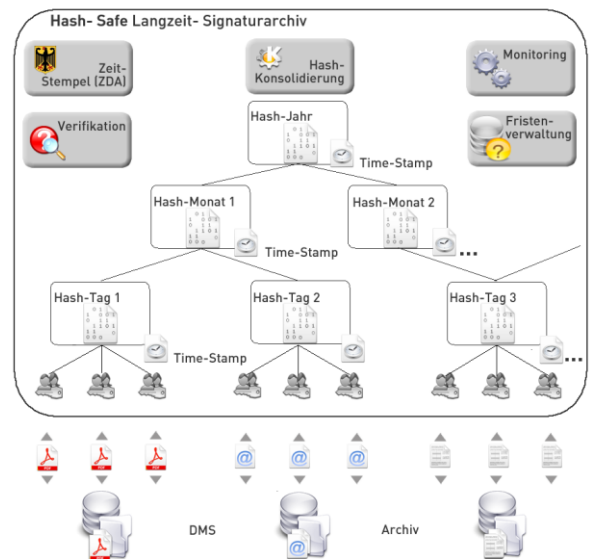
Hash- Safe Langzeit- Signaturarchiv

Zeit-Stempel (ZDA)

Hash-Konsolidierung

Monitoring

Verifikation

Fristen-verwaltung

Hash-Jahr

Time-Stamp

Hash-Monat 1

Hash-Monat 2

...

Time-Stamp

Hash-Tag 1

Hash-Tag 2

Hash-Tag 3

Time-Stamp

...

DMS

Archiv